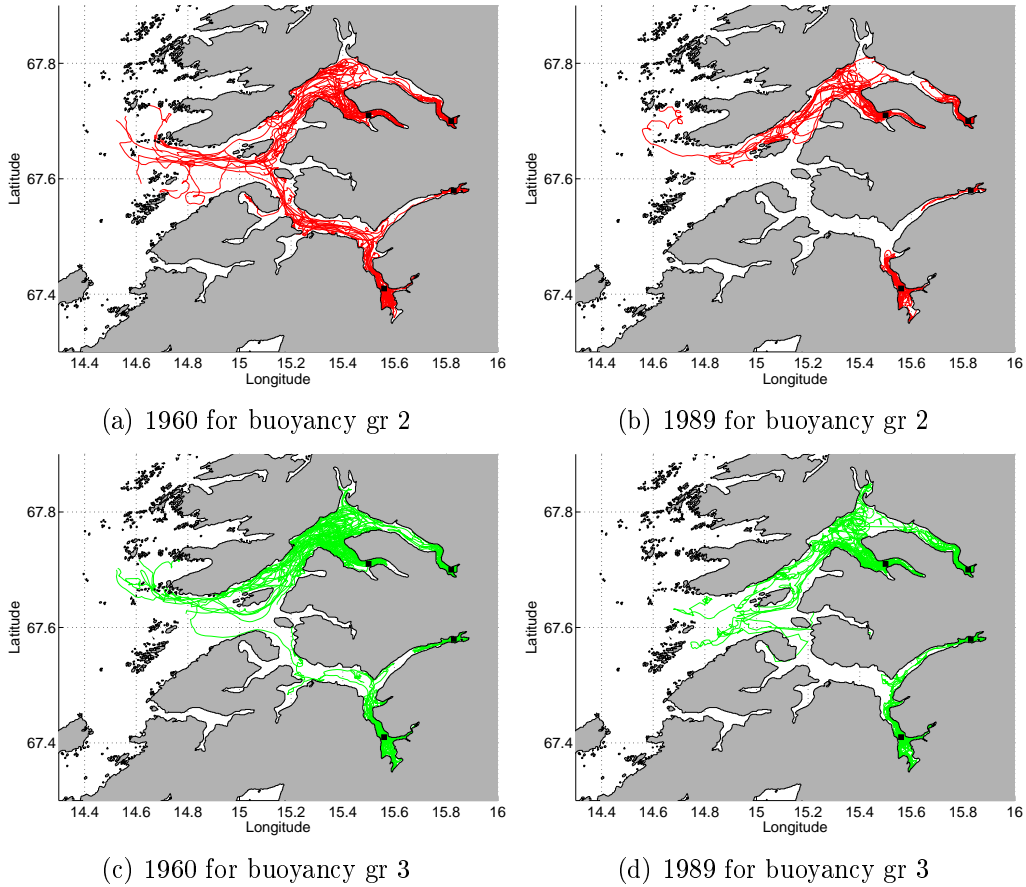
67.8
67.6
67.4
Latitude
14.4 14.6 14.8 15 15.2 15.4 15.6 15.8 16
Longitude

(a) 1960 for buoyancy gr 2

67.8
67.6
67.4
Latitude
14.4 14.6 14.8 15 15.2 15.4 15.6 15.8 16
Longitude

(b) 1989 for buoyancy gr 2

67.8
67.6
67.4
Latitude
14.4 14.6 14.8 15 15.2 15.4 15.6 15.8 16
Longitude

(c) 1960 for buoyancy gr 3

67.8
67.6
67.4
Latitude
14.4 14.6 14.8 15 15.2 15.4 15.6 15.8 16
Longitude

(d) 1989 for buoyancy gr 3